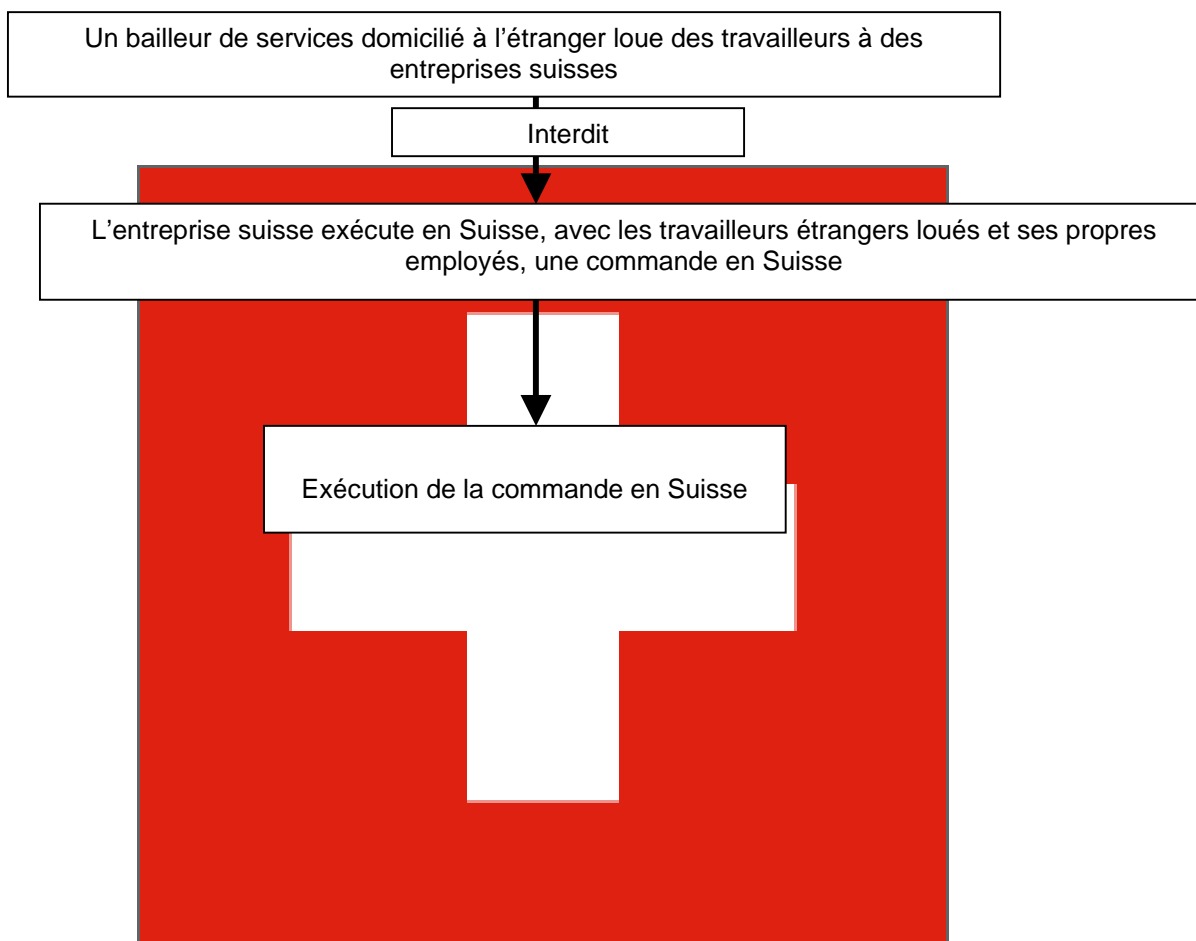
Un bailleur de services domicilié à l’étranger loue des travailleurs à des entreprises suisses

Interdit

L’entreprise suisse exécute en Suisse, avec les travailleurs étrangers loués et ses propres employés, une commande en Suisse

Exécution de la commande en Suisse